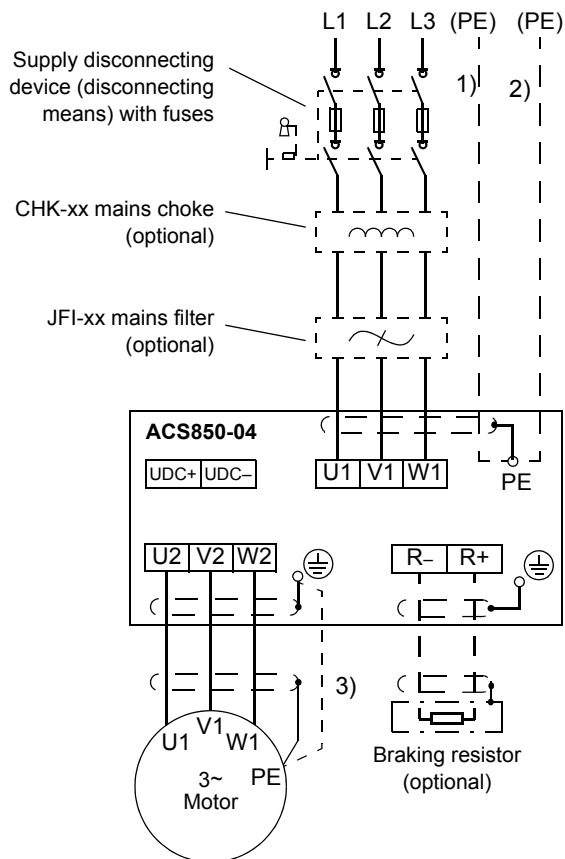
L1 L2 L3 (PE) (PE)

1)

2)

Supply disconnecting device (disconnecting means) with fuses

CHK-xx mains choke (optional)

JFI-xx mains filter (optional)

ACS850-04

UDC+ UDC–

U1 V1 W1

PE

U2 V2 W2

R– R+

3)

U1 V1 W1

PE

3~ Motor

Braking resistor (optional)